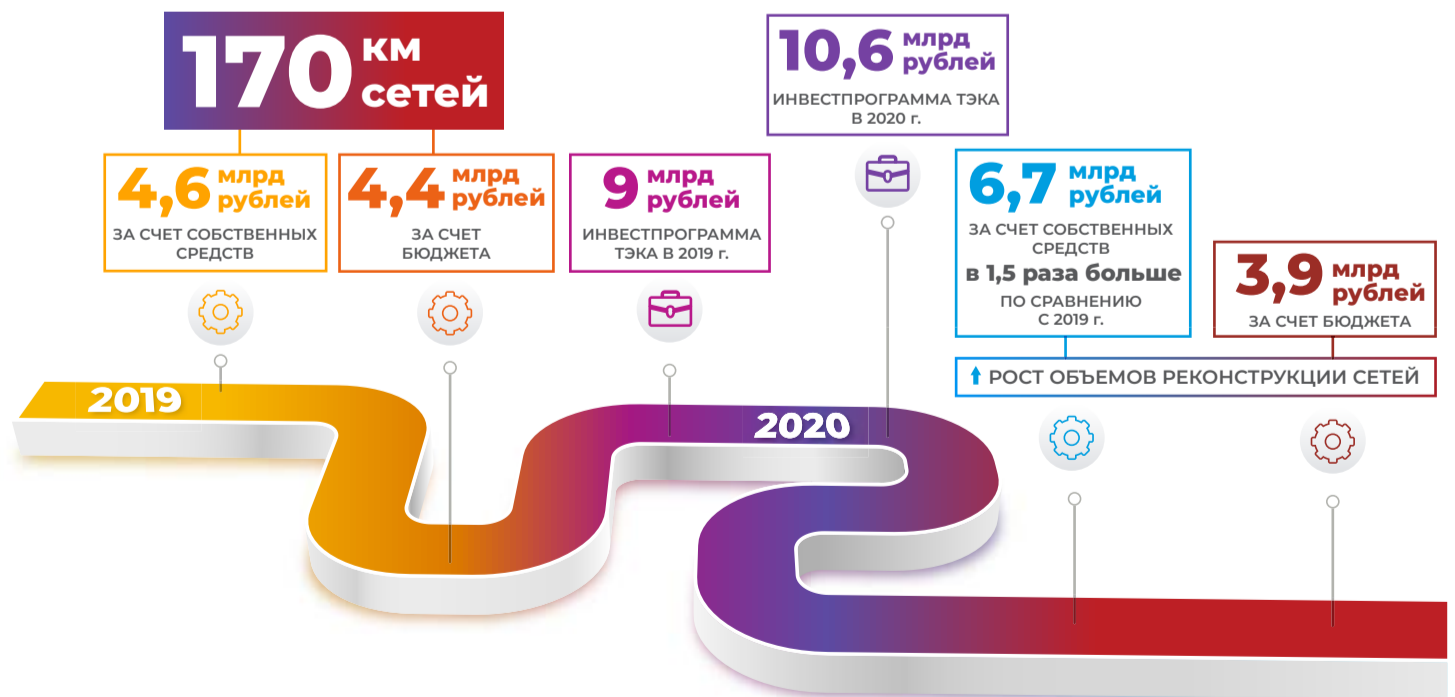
170 км сетей

4,6 млрд рублей
ЗА СЧЕТ СОБСТВЕННЫХ СРЕДСТВ

4,4 млрд рублей
ЗА СЧЕТ БЮДЖЕТА

9 млрд рублей
ИНВЕСТПРОГРАММА ТЭКА В 2019 г.

10,6 млрд рублей
ИНВЕСТПРОГРАММА ТЭКА В 2020 г.

6,7 млрд рублей
ЗА СЧЕТ СОБСТВЕННЫХ СРЕДСТВ
в 1,5 раза больше
ПО СРАВНЕНИЮ С 2019 г.

3,9 млрд рублей
ЗА СЧЕТ БЮДЖЕТА

↑ РОСТ ОБЪЕМОВ РЕКОНСТРУКЦИИ СЕТЕЙ

2019

2020